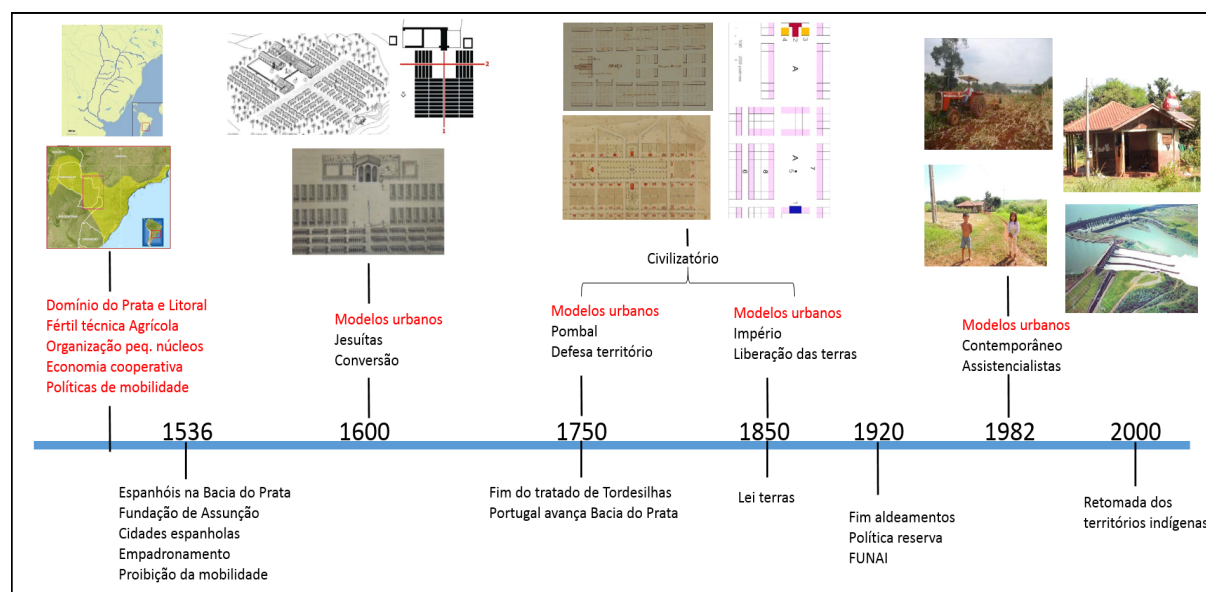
Domínio do Prata e Litoral
Fértil técnica Agrícola
Organização peq. núcleos
Economia cooperativa
Políticas de mobilidade

Modelos urbanos
Jesuítas
Conversão

Civilizatório

Modelos urbanos
Pombal
Defesa território

Modelos urbanos
Império
Liberação das terras

Modelos urbanos
Contemporâneo
Assistencialistas

1536 1600 1750 1850 1920 1982 2000

Espanhóis na Bacia do Prata
Fundação de Assunção
Cidades espanholas
Empadronamento
Proibição da mobilidade

Fim do tratado de Tordesilhas
Portugal avança Bacia do Prata

Lei terras

Fim aldeamentos
Política reserva
FUNAI

Retomada dos
territórios indígenas